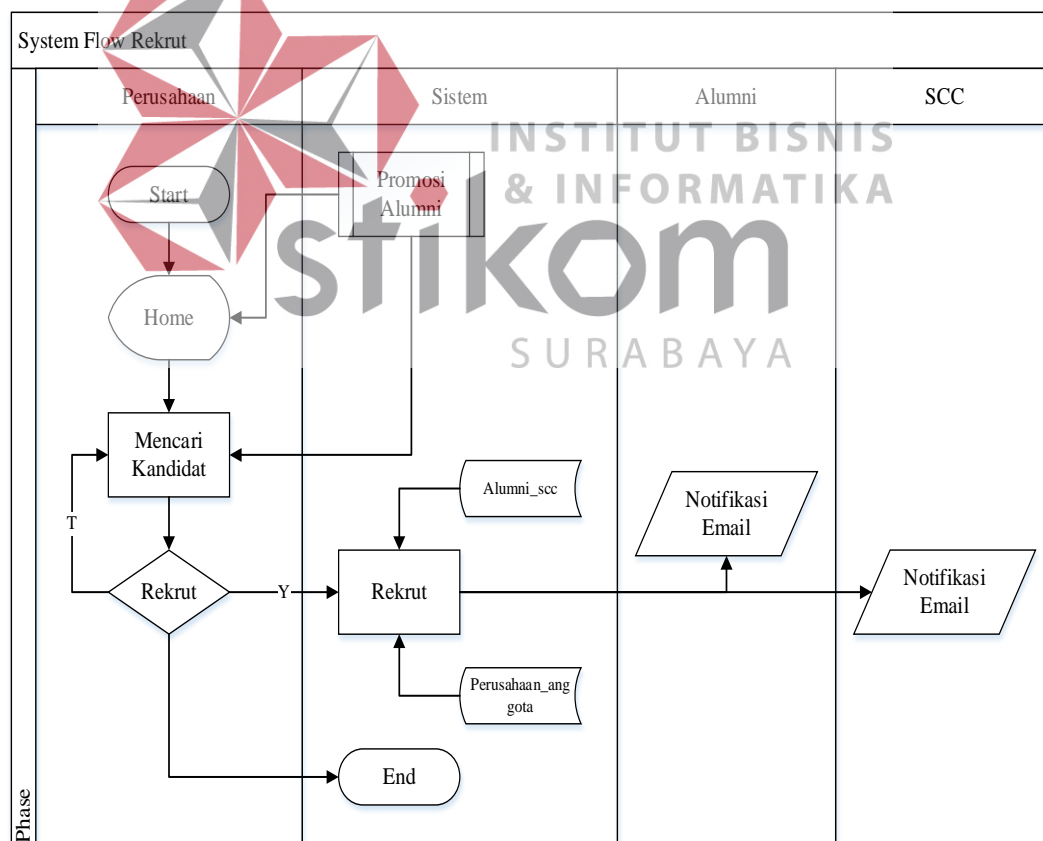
System Flow Rekrut

Perusahaan

Sistem

Alumni

SCC

INSTITUT BISNIS & INFORMATIKA

stikom

SURABAYA

Start

Promosi Alumni

Home

Mencari Kandidat

T

Rekrut

Y

Rekrut

Alumni_scc

Perusahaan_anggota

Notifikasi Email

Notifikasi Email

End

Phase